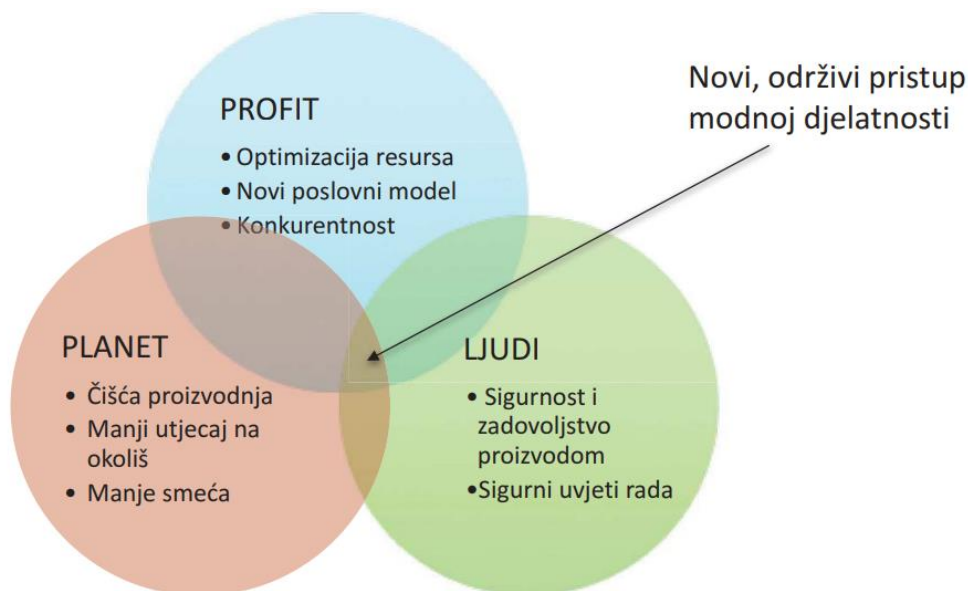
PROFIT
• Optimizacija resursa
• Novi poslovni model
• Konkurentnost

Novi, održivi pristup modnoj djelatnosti

PLANET
• Čišća proizvodnja
• Manji utjecaj na okoliš
• Manje smeća

LJUDI
• Sigurnost i zadovoljstvo proizvodom
• Sigurni uvjeti rada